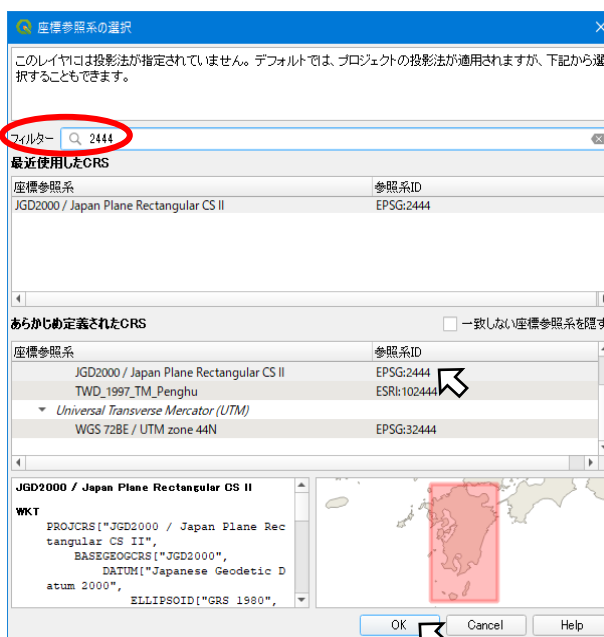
座標参照系の選択

このレイヤには投影法が指定されていません。デフォルトでは、プロジェクトの投影法が適用されますが、下記から選択することもできます。

フィルター 2444

最近使用したCRS

| 座標参照系 | 参照系ID |
|---|---|
| JGD2000 / Japan Plane Rectangular CS II | EPSG:2444 |

あらかじめ定義されたCRS

一致しない座標参照系を隠す

| 座標参照系 | 参照系ID |
|---|---|
| JGD2000 / Japan Plane Rectangular CS II | EPSG:2444 |
| TWD_1997_TM_Penghu | ESRI:102444 |
| Universal Transverse Mercator (UTM) | |
| WGS 72BE / UTM zone 44N | EPSG:32444 |

JGD2000 / Japan Plane Rectangular CS II

WKT
PROJCRS["JGD2000 / Japan Plane Rectangular CS II",
BASEGEOGCRS["JGD2000",
DATUM["Japanese Geodetic Datum 2000",
ELLIPSOID["GRS 1980",

OK Cancel Help